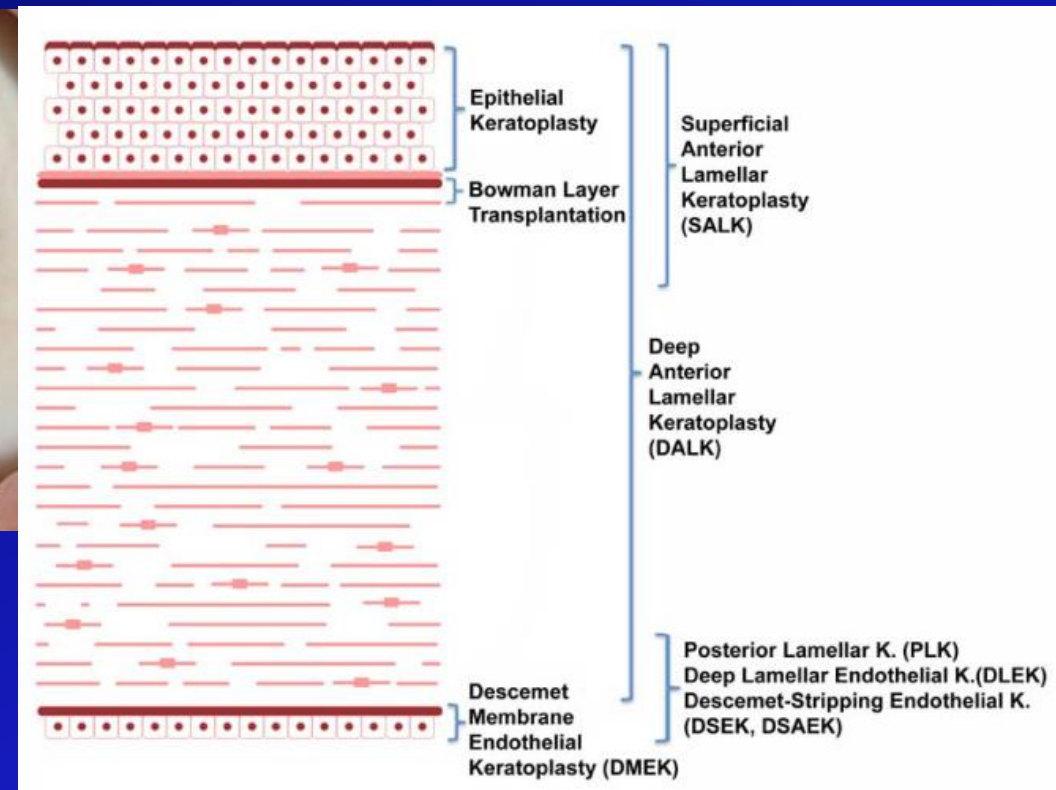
Epithelial Keratoplasty

Bowman Layer Transplantation

Superficial Anterior Lamellar Keratoplasty (SALK)

Deep Anterior Lamellar Keratoplasty (DALK)

Posterior Lamellar K. (PLK)
Deep Lamellar Endothelial K.(DLEK)
Descemet-Stripping Endothelial K. (DSEK, DSAEK)

Descemet Membrane Endothelial Keratoplasty (DMEK)